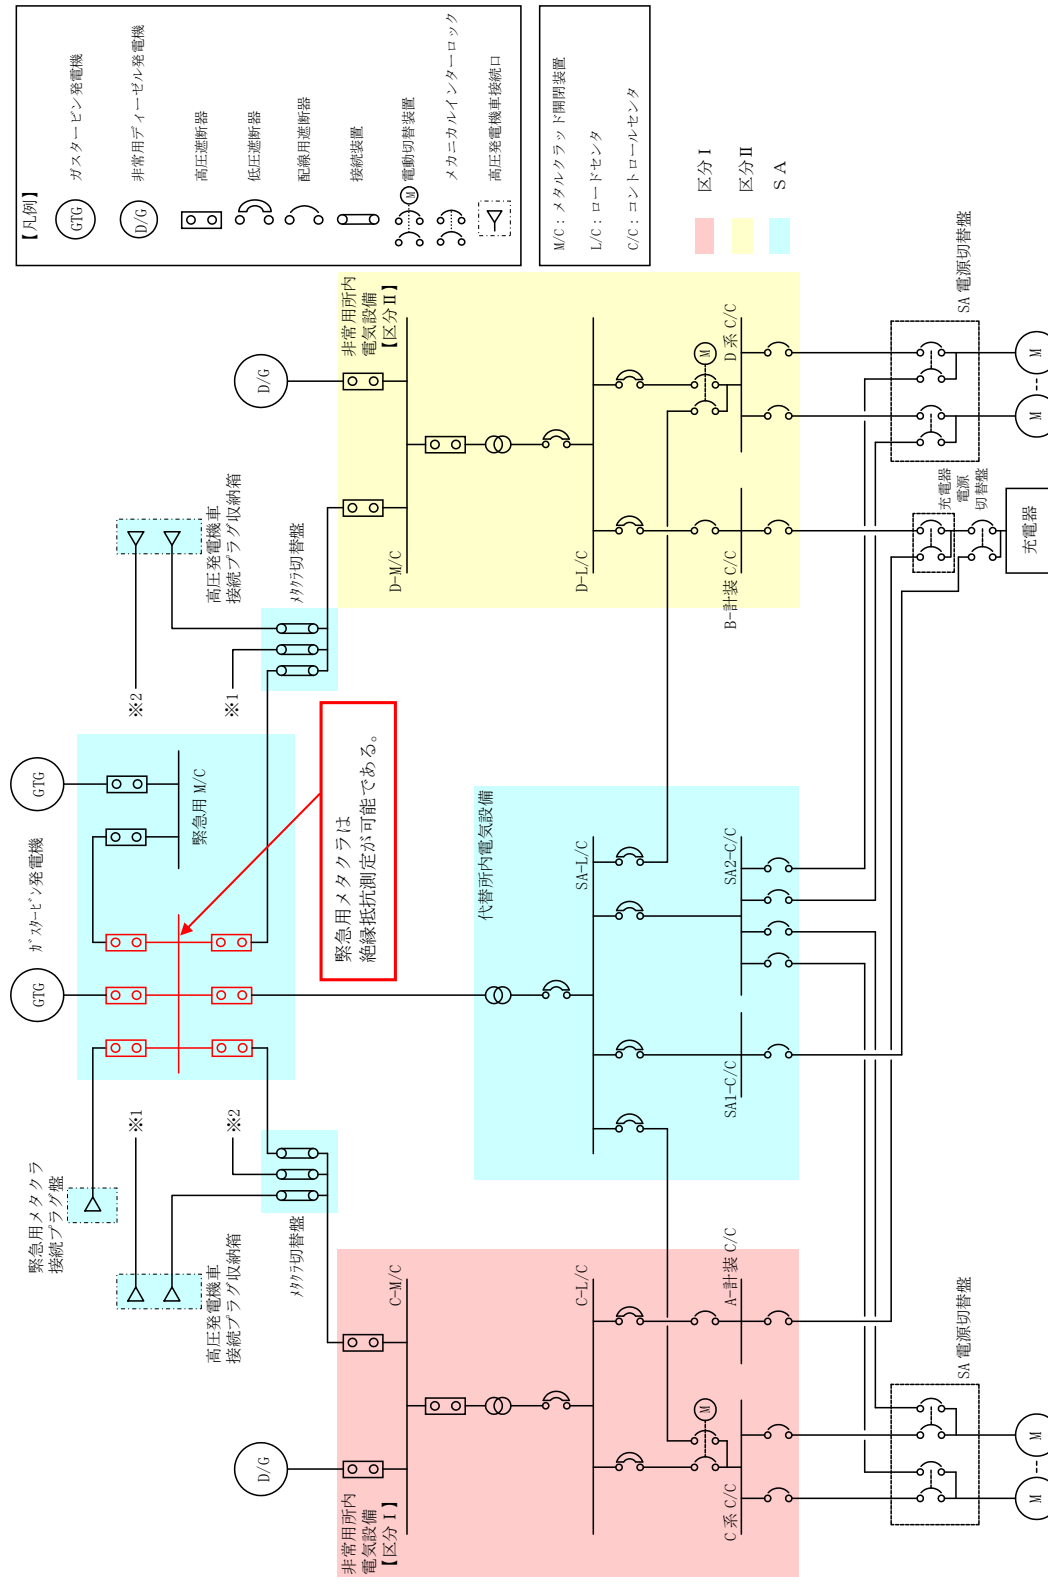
【凡例】
GTG ガスタービン発電機
D/G 非常用ディーゼル発電機
高圧遮断器
低圧遮断器
配線用遮断器
接続装置
M 電動切替装置
メカニカルインターロック
高圧発電機車接続口

M/C：メタルクラッド開閉装置
L/C：ロードセンタ
C/C：コントロールセンタ

区分Ⅰ
区分Ⅱ
SA

SA 電源切替盤
M
M

非常用所内電気設備【区分Ⅱ】
D/G
D-M/C
D-L/C
M
D系 C/C
B-計装 C/C
充電器電源切替盤
充電器

高圧発電機車接続プラグ収納箱
メタクラ切替盤
※2
※1

GTG
緊急用 M/C
ガスタービン発電機
GTG

緊急用メタクラは絶縁抵抗測定が可能である。

代替所内電気設備
SA-L/C
SA2-C/C
SA1-C/C

※1
※2
緊急用メタクラ接続プラグ盤
メタクラ切替盤
高圧発電機車接続プラグ収納箱

C-M/C
C-L/C
A-計装 C/C
D/G
M
C系 C/C
非常用所内電気設備【区分Ⅰ】

SA 電源切替盤
M
M